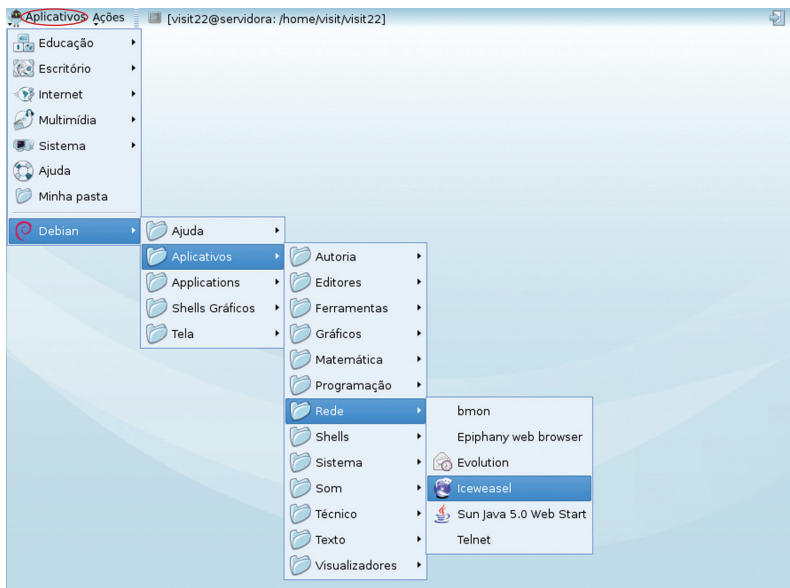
Aplicativos Ações [visit22@servidora: /home/visit/visit22]

Educação
Escritório
Internet
Multimídia
Sistema
Ajuda
Minha pasta
Debian

Ajuda
Aplicativos
Applications
Shells Gráficos
Tela

Autoria
Editores
Ferramentas
Gráficos
Matemática
Programação
Rede
Shells
Sistema
Som
Técnico
Texto
Visualizadores

bmon
Epiphany web browser
Evolution
Iceweasel
Sun Java 5.0 Web Start
Telnet